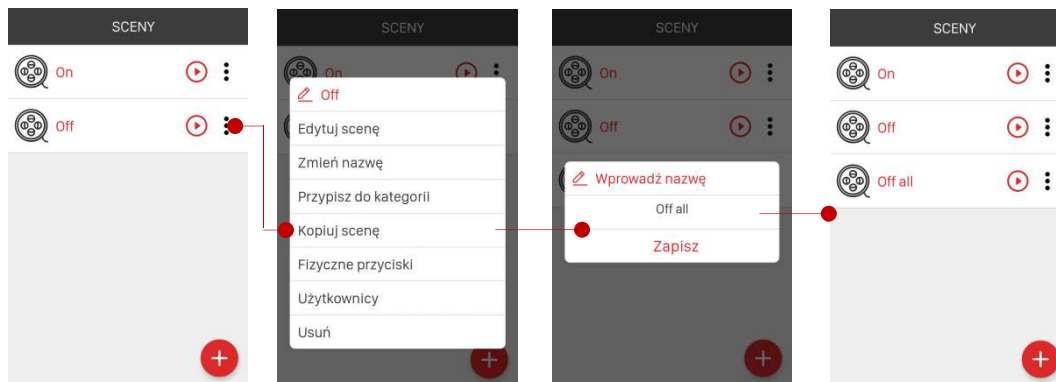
SCENY

On

Off

SCENY

On

Off

Edytuj scenę

Zmień nazwę

Przypisz do kategorii

Kopiuj scenę

Fizyczne przyciski

Użytkownicy

Usuń

SCENY

On

Off

Wprowadź nazwę

Off all

Zapisz

SCENY

On

Off

Off all